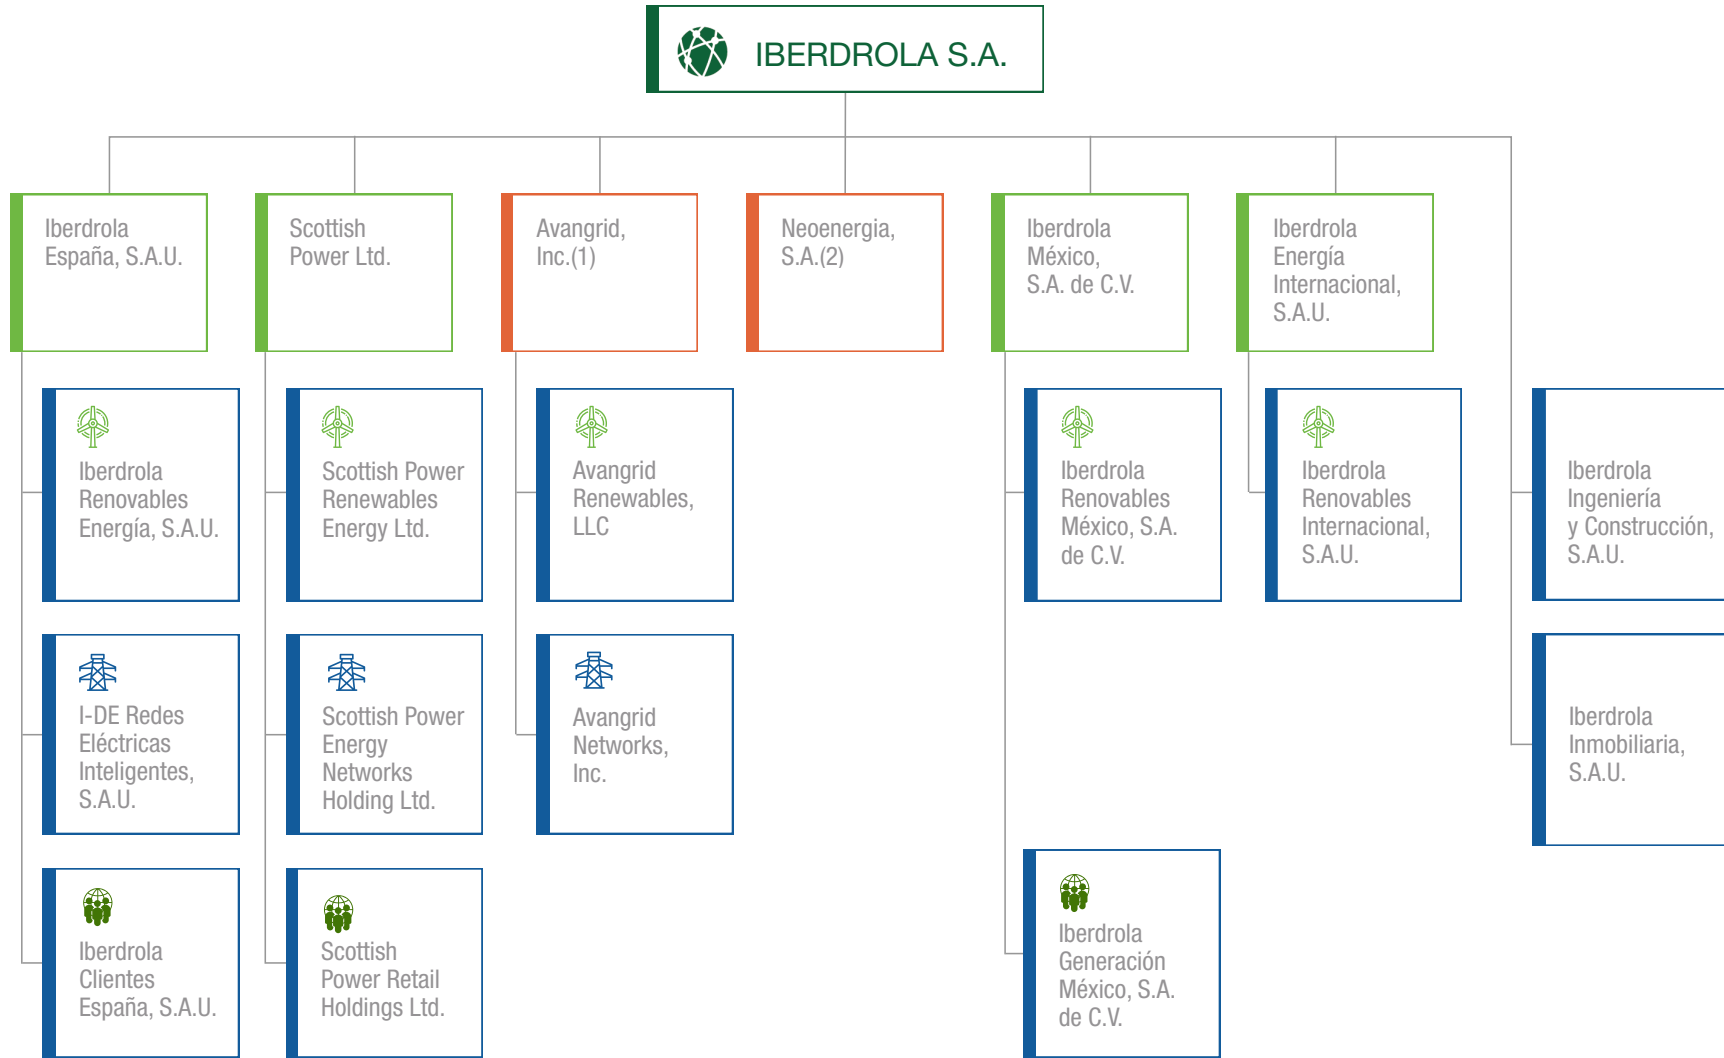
IBERDROLA S.A.

Iberdrola España, S.A.U.

Scottish Power Ltd.

Avangrid, Inc.(1)

Neoenergia, S.A.(2)

Iberdrola México, S.A. de C.V.

Iberdrola Energía Internacional, S.A.U.

Iberdrola Renovables Energía, S.A.U.

I-DE Redes Eléctricas Inteligentes, S.A.U.

Iberdrola Clientes España, S.A.U.

Scottish Power Renewables Energy Ltd.

Scottish Power Energy Networks Holding Ltd.

Scottish Power Retail Holdings Ltd.

Avangrid Renewables, LLC

Avangrid Networks, Inc.

Iberdrola Renovables México, S.A. de C.V.

Iberdrola Generación México, S.A. de C.V.

Iberdrola Renovables Internacional, S.A.U.

Iberdrola Ingeniería y Construcción, S.A.U.

Iberdrola Inmobiliaria, S.A.U.